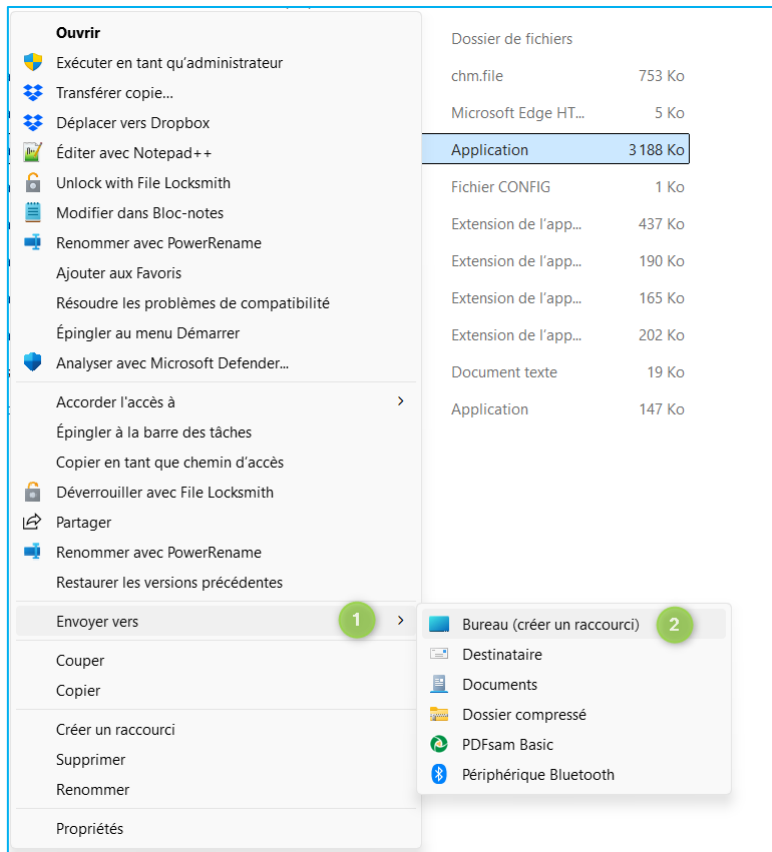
Ouvrir
Exécuter en tant qu'administrateur
Transférer copie...
Déplacer vers Dropbox
Éditer avec Notepad++
Unlock with File Locksmith
Modifier dans Bloc-notes
Renommer avec PowerRename
Ajouter aux Favoris
Résoudre les problèmes de compatibilité
Épingler au menu Démarrer
Analyser avec Microsoft Defender...

Accorder l'accès à
Épingler à la barre des tâches
Copier en tant que chemin d'accès
Déverrouiller avec File Locksmith
Partager
Renommer avec PowerRename
Restaurer les versions précédentes

Envoyer vers
1

Couper
Copier

Créer un raccourci
Supprimer
Renommer

Propriétés

| Dossier de fichiers | |
|---|---|
| chm.file | 753 Ko |
| Microsoft Edge HT... | 5 Ko |
| Application | 3 188 Ko |
| Fichier CONFIG | 1 Ko |
| Extension de l'app... | 437 Ko |
| Extension de l'app... | 190 Ko |
| Extension de l'app... | 165 Ko |
| Extension de l'app... | 202 Ko |
| Document texte | 19 Ko |
| Application | 147 Ko |

Bureau (créer un raccourci)
2
Destinataire
Documents
Dossier compressé
PDFsam Basic
Périphérique Bluetooth